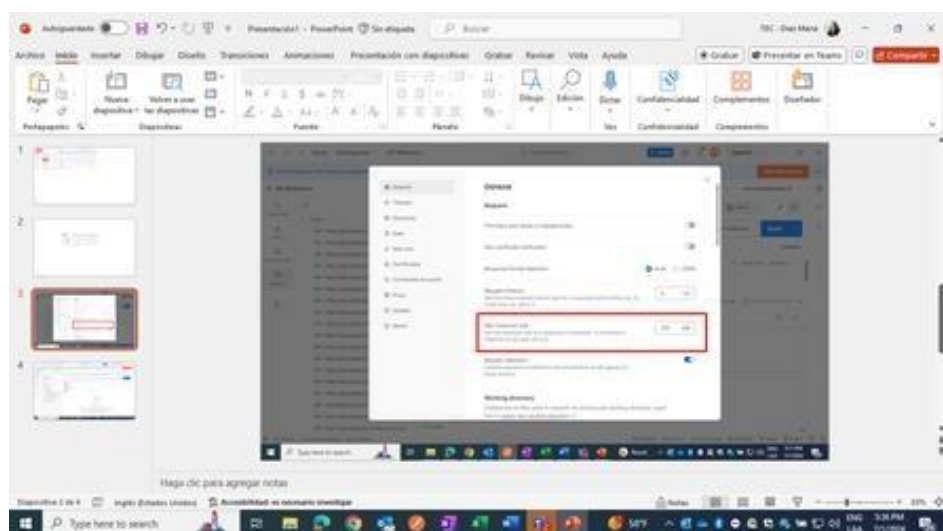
Autoguardado  Presentación1 - PowerPoint  Sin etiqueta  Buscar

Archivo  Inicio  Insertar  Dibujar  Diseño  Transiciones  Animaciones  Presentación con diapositivas  Grabar  Revisar  Vista  Ayuda

Grabar  Presentar en Teams  Compartir

Pegar  Nueva diapositiva  Volver a usar las diapositivas  Dictar  Confidencialidad  Complementos  Diseñador

Portapapeles  Diapositivas  Fuente  Párrafo  Voz  Confidencialidad  Complementos

1
2
3
4

General

Type here to search

Haga clic para agregar notas

Diapositiva 3 de 4  Inglés (Estados Unidos)  Accesibilidad: es necesario investigar  Notas

Type here to search